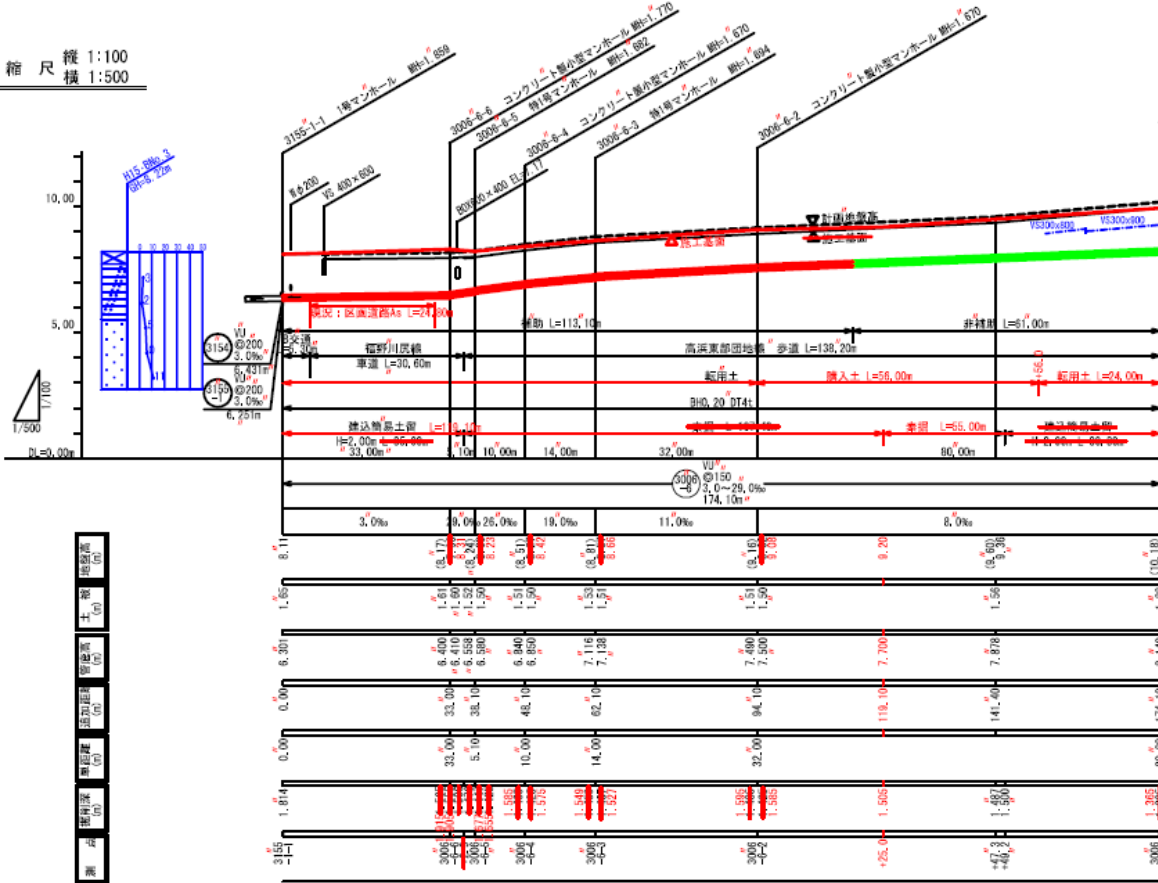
縮 尺 縦 1:100
横 1:500

3155-1-1 1号マンホール 蓋H=1.859
3006-6-6 コンクリート製小型マンホール 蓋H=1.770
3006-6-5 特1号マンホール 蓋H=1.682
3006-6-4 コンクリート製小型マンホール 蓋H=1.670
3006-6-3 特1号マンホール 蓋H=1.694
3006-6-2 コンクリート製小型マンホール 蓋H=1.670

H15 BNo.3
GH=8.22m
10.00
5.00
1/100
1/500
DL=0.00m
0 10 20 30 40 50

Ⅱφ200
VS 400×600
BOX600×400 EL=1.17
計画地盤高
施工基面
現況地盤
VS300×600
VS300×900

現況：区画道路As L=24.80m
補助 L=113.10m
非補助 L=61.00m
VU
3154
◎200
3.0‰
6.431m
3155-1
◎200
3.0‰
6.251m
稲野川尻線
車道 L=30.60m
高浜東部団地線 歩道 L=138.20m
転用土
購入土 L=56.00m
転用土 L=24.00m
BHO.20 DT4t
建込簡易土留 L=119.10m
H=2.00m L=25.00m
素掘 L=55.00m
建込簡易土留
H=2.00m L=30.00m
33.00m
5.10m
10.00m
14.00m
32.00m
80.00m
VU
3006-6
◎150
3.0～29.0‰
174.10m
3.0‰
29.0‰
26.0‰
19.0‰
11.0‰
8.0‰

地盤高(m)
8.11
(8.17)
(8.24)
8.23
(8.51)
8.42
(8.81)
8.66
(9.16)
9.08
9.20
(9.60)
9.36
(10.18)

土被(m)
1.65
1.61
1.60
1.52
1.50
1.51
1.50
1.53
1.51
1.51
1.50
1.56

管底高(m)
6.301
6.400
6.410
6.558
6.580
6.840
6.850
7.116
7.138
7.490
7.500
7.700
7.878

追加距離(m)
0.00
33.00
38.10
48.10
62.10
94.10
119.10
141.40

単距離(m)
0.00
33.00
5.10
10.00
14.00
32.00

掘削深(m)
1.814
1.585
1.579
1.549
1.527
1.595
1.585
1.505
1.567
1.500
1.365

摘要
3155-1-1
3006-6-6
3006-6-5
3006-6-4
3006-6-3
3006-6-2
+25.0
+47.3
+40.2
3006